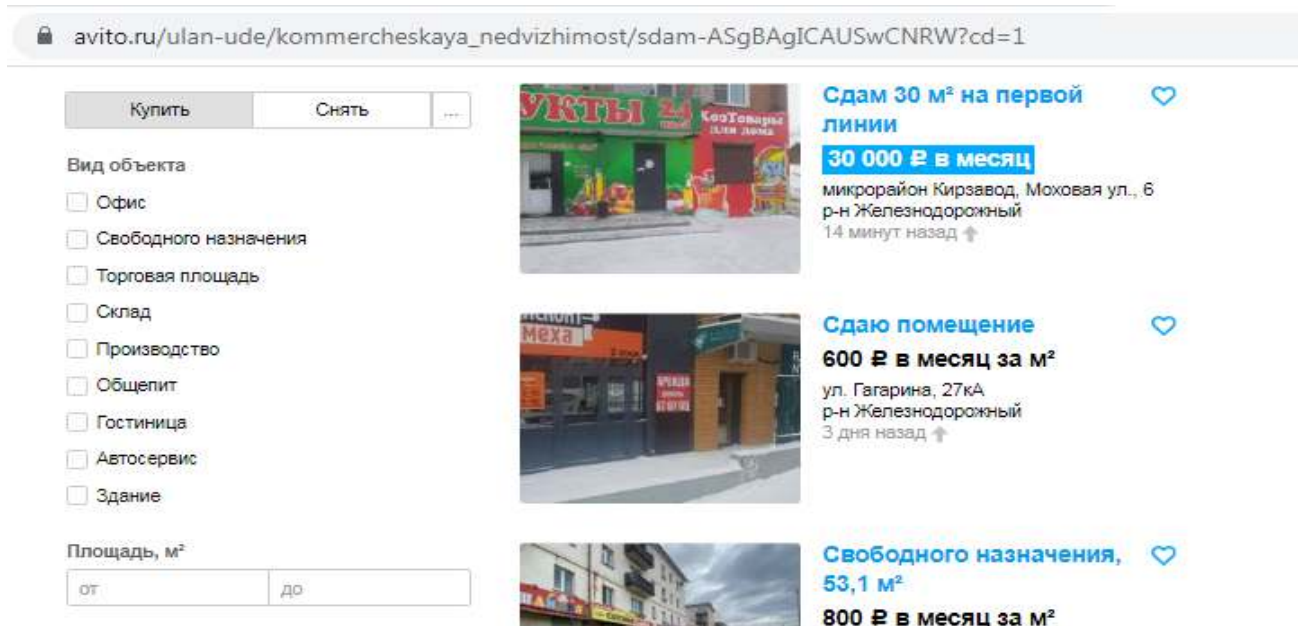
avito.ru/ulan-ude/kommercheskaya_nedvizhimost/sdam-ASgBAgICAUSwCNRW?cd=1

Купить
Снять
...

Вид объекта
Офис
Свободного назначения
Торговая площадь
Склад
Производство
Общепит
Гостиница
Автосервис
Здание

Площадь, м²
от
до

УКТЫ
ХозТовары для дома

Сдам 30 м² на первой линии
30 000 ₽ в месяц
микрорайон Кирзавод, Моховая ул., 6
р-н Железнодорожный
14 минут назад

Меха
АРЕНДА

Сдаю помещение
600 ₽ в месяц за м²
ул. Гагарина, 27кА
р-н Железнодорожный
3 дня назад

Свободного назначения, 53,1 м²
800 ₽ в месяц за м²